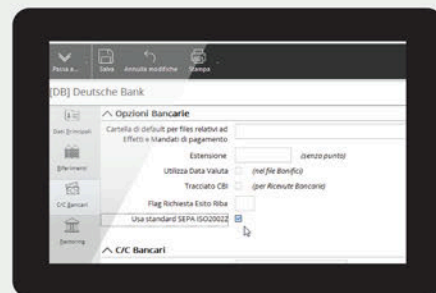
Passa a... Salva Annulla modifiche Stampa

[DB] Deutsche Bank

Dati Principali

Riferimenti

C/C Bancari

Banking

Opzioni Bancarie

Cartella di default per files relativi ad Effetti e Mandati di pagamento

Estensione (senza punto)

Utilizza Data Valuta (nei file Bonifici)

Tracciato CBI (per Ricevute Bancarie)

Flag Richiesta Esito Riba

Usa standard SEPA ISO20022

C/C Bancari